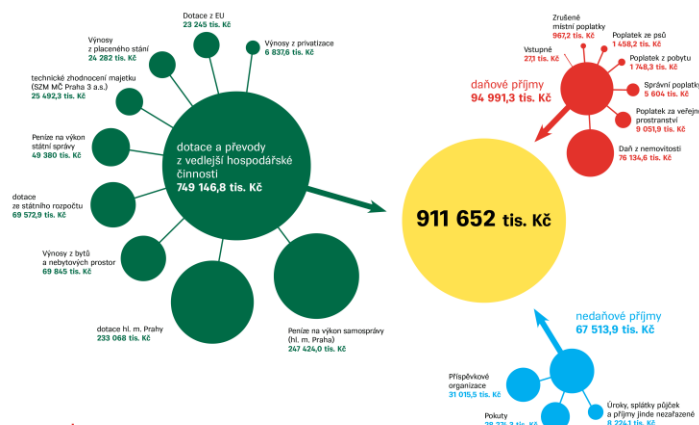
Dotace z EU
23 245 tis. Kč

Výnosy
z placeného stání
24 282 tis. Kč

Výnosy z privatizace
6 837,6 tis. Kč

technické zhodnocení majetku
(SZM MČ Praha 3 a.s.)
25 492,3 tis. Kč

Peníze na výkon
státní správy
49 380 tis. Kč

dotace a převody
z vedlejší hospodářské
činnosti
749 146,8 tis. Kč

dotace
ze státního rozpočtu
69 572,9 tis. Kč

Výnosy z bytů
a nebytových prostor
69 845 tis. Kč

dotace hl. m. Prahy
233 068 tis. Kč

Peníze na výkon samosprávy
(hl. m. Praha)
247 424,0 tis. Kč

911 652 tis. Kč

Zrušené
místní poplatky
967,2 tis. Kč

Poplatek ze psů
1 458,2 tis. Kč

Vstupné
27,1 tis. Kč

Poplatek z pobytu
1 748,3 tis. Kč

daňové příjmy
94 991,3 tis. Kč

Správní poplatky
5 604 tis. Kč

Poplatek za veřejné
prostranství
9 051,9 tis. Kč

Daň z nemovitosti
76 134,6 tis. Kč

nedaňové příjmy
67 513,9 tis. Kč

Příspěvkové
organizace
31 015,5 tis. Kč

Pokuty
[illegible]

Úroky, splátky půjček
a příjmy jinde nezařazené
8 224,1 tis. Kč